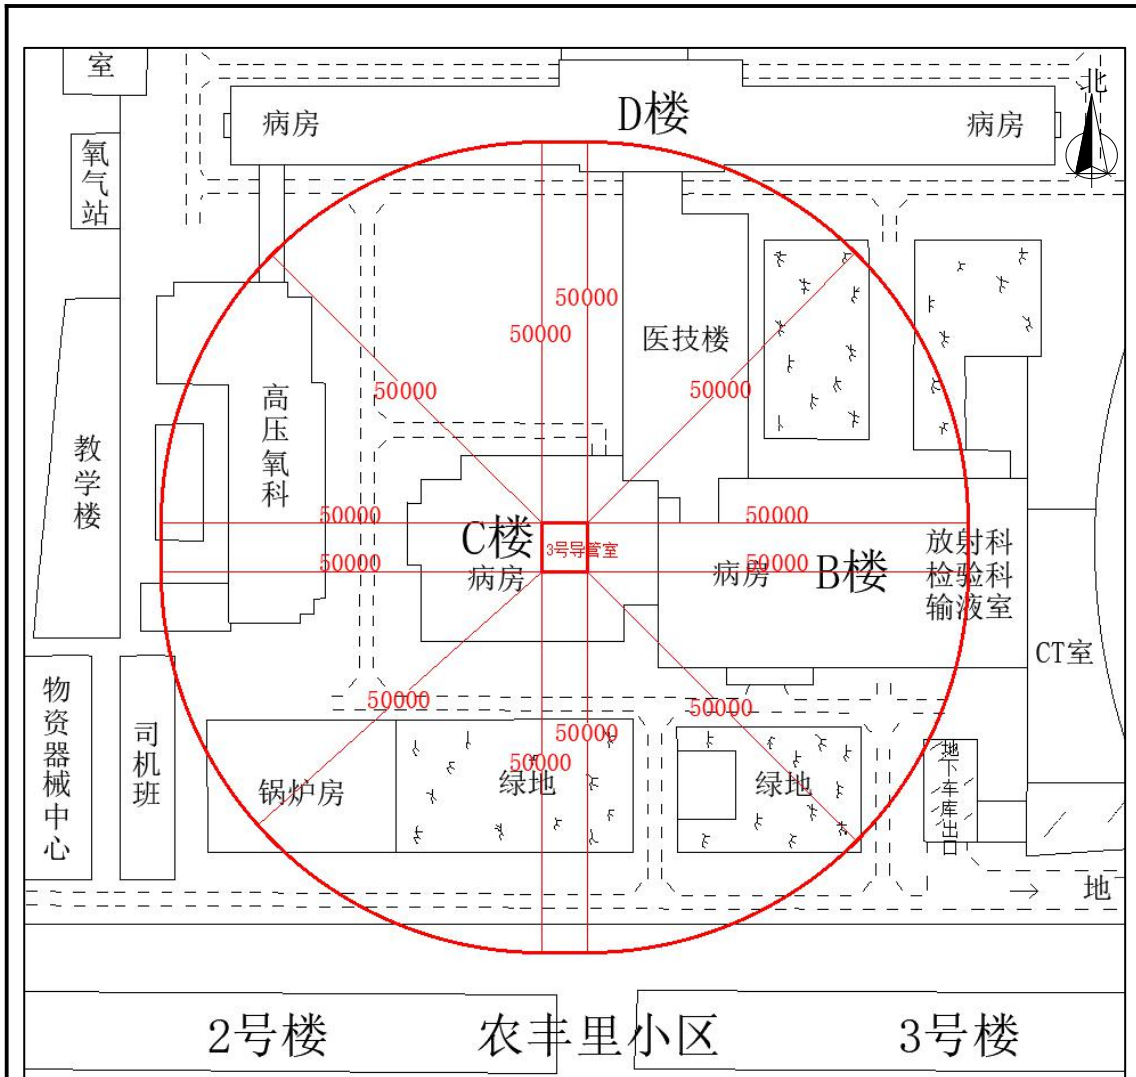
室

北

病房

D楼

病房

氧气站

50000

50000

医技楼

50000

50000

高压氧科

教学楼

50000

50000

C楼

3号导管室

放射科

检验科

输液室

50000

50000

病房

病房

B楼

CT室

物资器械中心

50000

50000

司机班

50000

50000

锅炉房

绿地

绿地

地下车库出口

地

2号楼

农丰里小区

3号楼